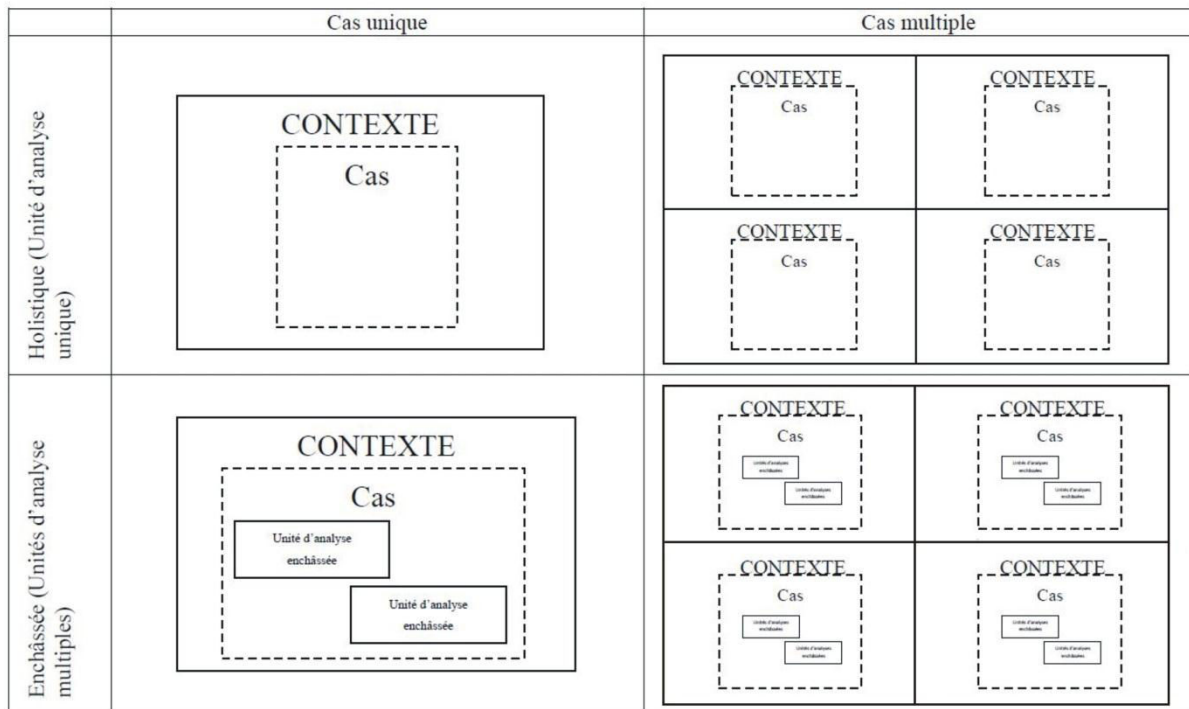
| | Cas unique | Cas multiple |
|---|---|---|
| Holistique (Unité d'analyse unique) | CONTEXTE Cas | CONTEXTE Cas CONTEXTE Cas CONTEXTE Cas CONTEXTE Cas |
| Enchâssée (Unités d'analyse multiples) | CONTEXTE Cas Unité d'analyse enchâssée Unité d'analyse enchâssée | CONTEXTE Cas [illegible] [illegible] CONTEXTE Cas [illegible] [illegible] CONTEXTE Cas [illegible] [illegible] CONTEXTE Cas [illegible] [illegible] |